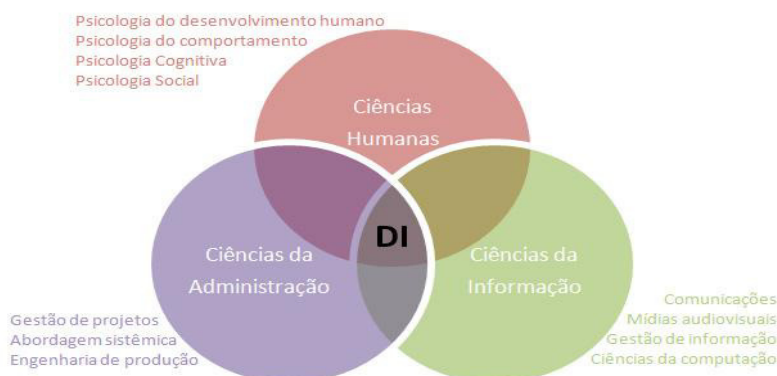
Psicologia do desenvolvimento humano
Psicologia do comportamento
Psicologia Cognitiva
Psicologia Social

Ciências Humanas

DI

Ciências da Administração

Ciências da Informação

Gestão de projetos
Abordagem sistêmica
Engenharia de produção

Comunicações
Mídias audiovisuais
Gestão de informação
Ciências da computação